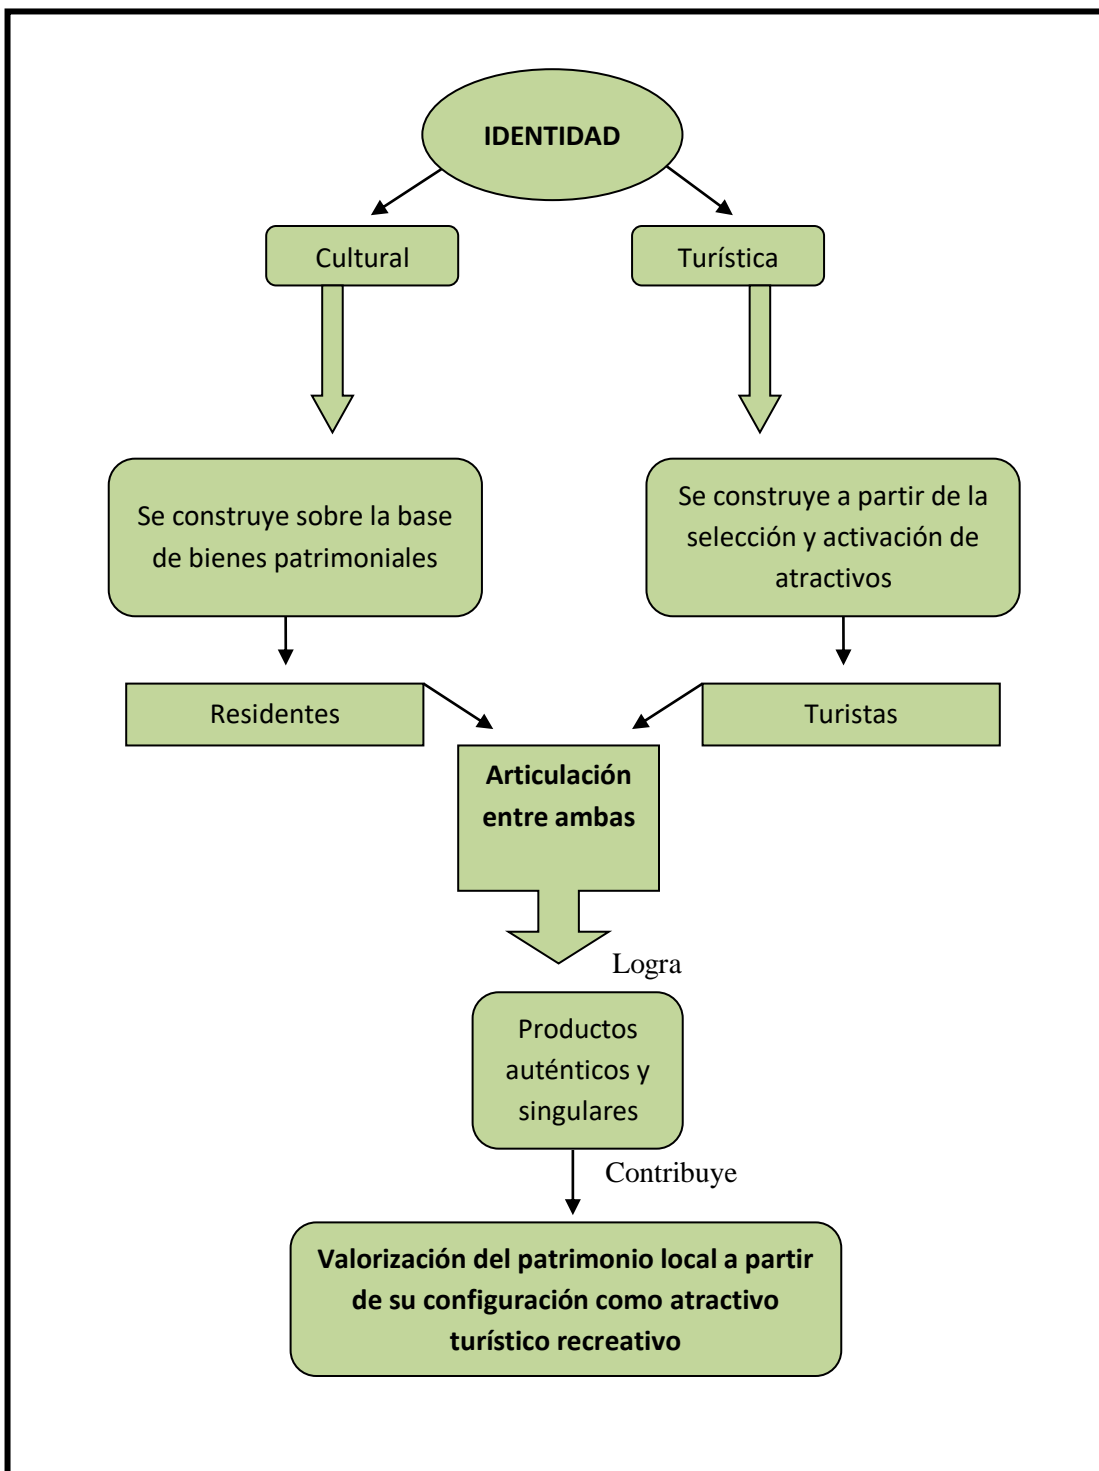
IDENTIDAD

Cultural

Turística

Se construye sobre la base de bienes patrimoniales

Se construye a partir de la selección y activación de atractivos

Residentes

Turistas

Articulación entre ambas

Logra

Productos auténticos y singulares

Contribuye

Valorización del patrimonio local a partir de su configuración como atractivo turístico recreativo